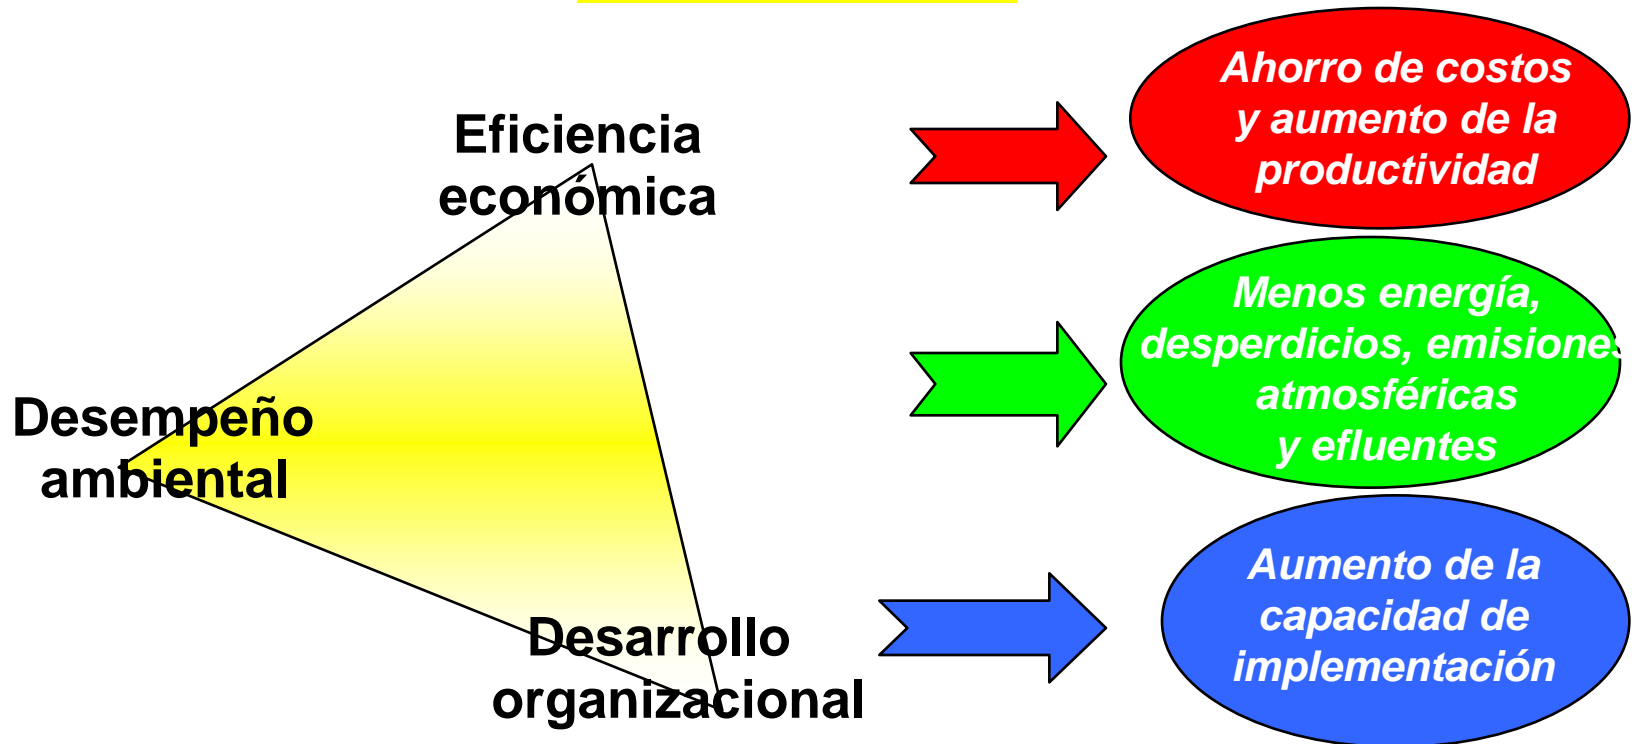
Eficiencia económica

Desempeño ambiental

Desarrollo organizacional

Ahorro de costos y aumento de la productividad

Menos energía, desperdicios, emisiones atmosféricas y efluentes

Aumento de la capacidad de implementación